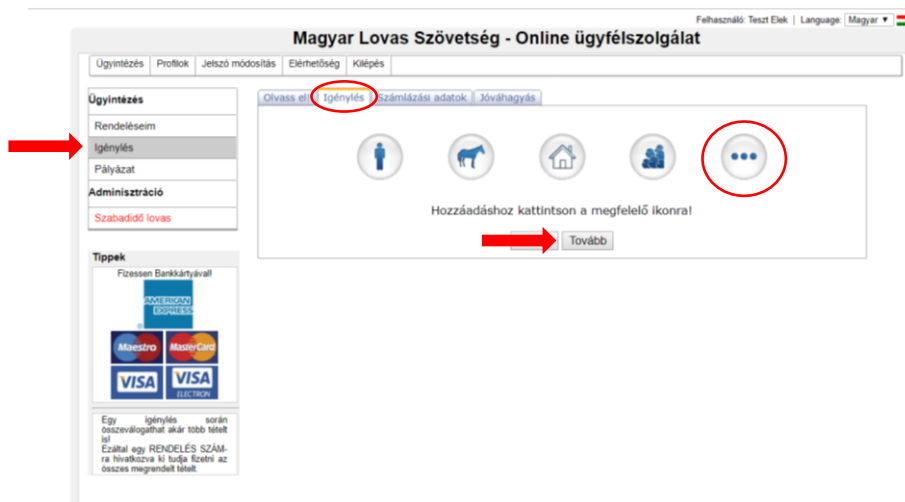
Felhasználó: Teszt Elek | Language: Magyar ▼

Magyar Lovas Szövetség - Online ügyfélszolgálat

Ügyintézés | Profilok | Jelszó módosítás | Elérhetőség | Kilépés

Ügyintézés
Rendeléseim
Igénylés
Pályázat
Adminisztráció
Szabadidő lovas

Tippek
Fizessen Bankkártyával!
AMERICAN EXPRESS
Maestro
MasterCard
VISA
VISA ELECTRON

Egy igénylés során összeválogathat akár több tételt is!
Ezáltal egy RENDELÉS SZÁM-ra hivatkozva ki tudja fizetni az összes megrendelt tételt.

Olvass el! | Igénylés | Számlázási adatok | Jóváhagyás

•••

Hozzáadáshoz kattintson a megfelelő ikonra!

Tovább